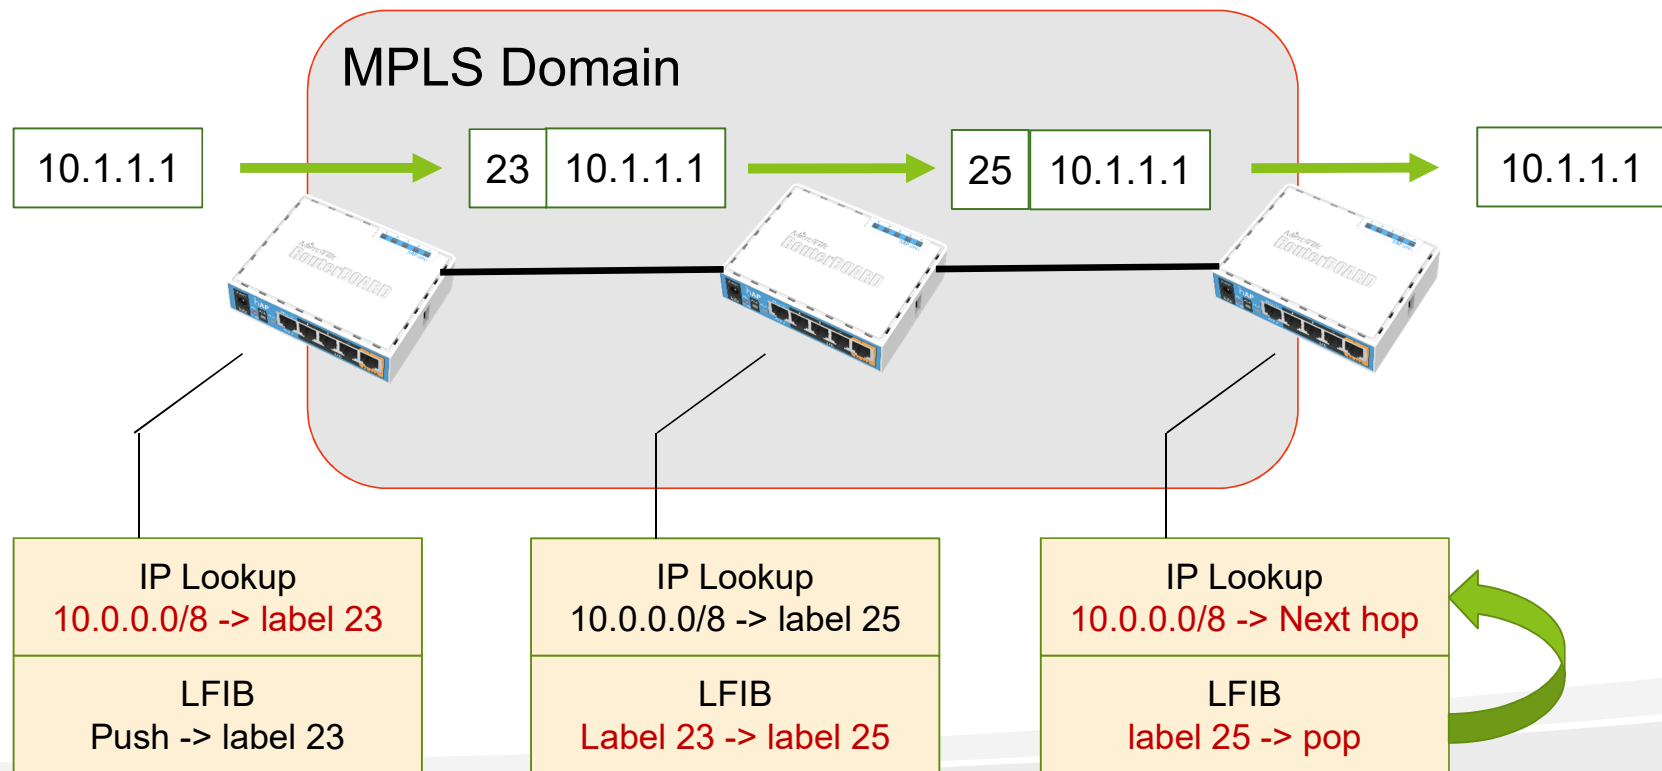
MPLS Domain

10.1.1.1

23 10.1.1.1

25 10.1.1.1

10.1.1.1

IP Lookup
10.0.0.0/8 -> label 23

LFIB
Push -> label 23

IP Lookup
10.0.0.0/8 -> label 25

LFIB
Label 23 -> label 25

IP Lookup
10.0.0.0/8 -> Next hop

LFIB
label 25 -> pop